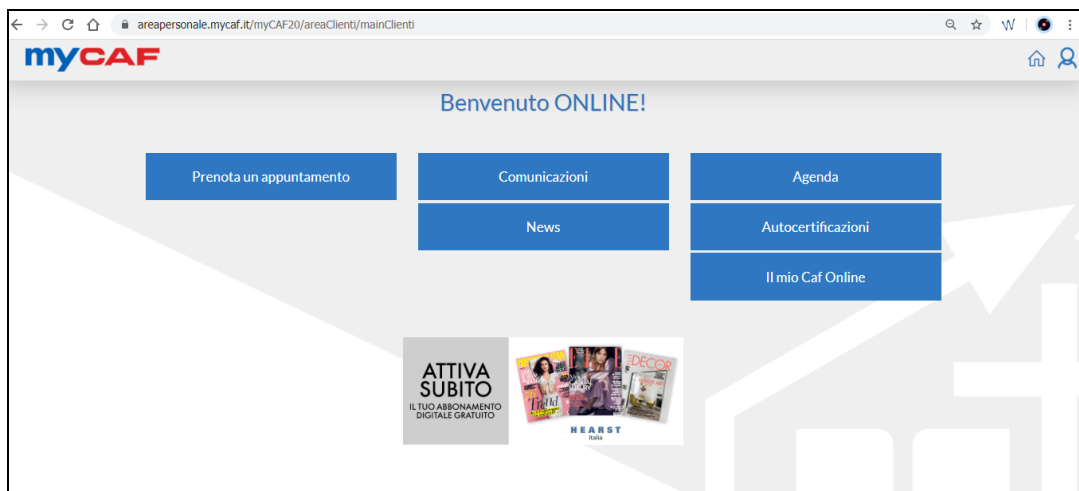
areapersonale.mycaf.it/myCAF20/areaClienti/mainClienti

myCAF

Benvenuto ONLINE!

Prenota un appuntamento

Comunicazioni

Agenda

News

Autocertificazioni

Il mio Caf Online

ATTIVA SUBITO
IL TUO ABBONAMENTO DIGITALE GRATUITO

DECOR

HEARST
italia